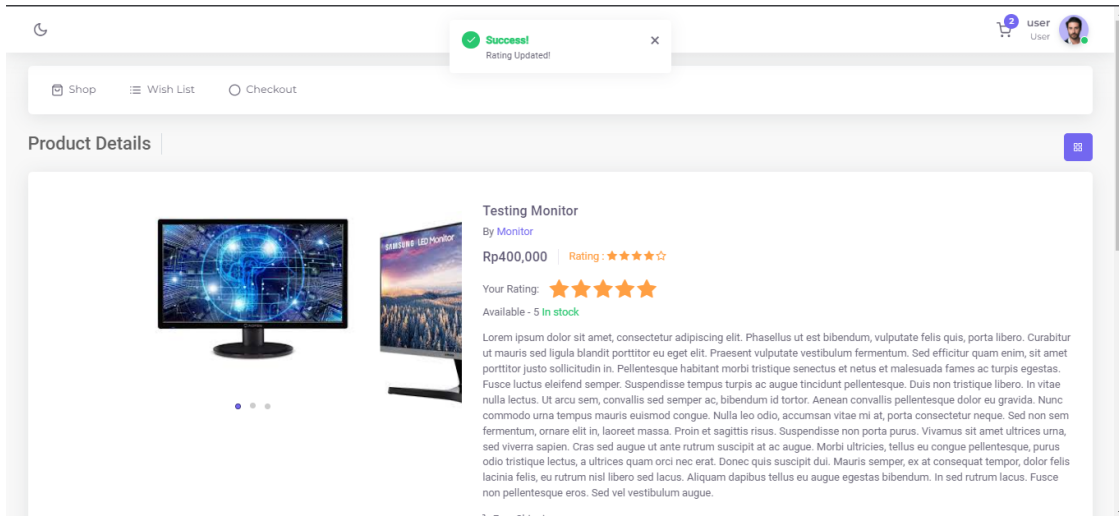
Success!
Rating Updated!

2 user
User

Shop Wish List Checkout

Product Details

SAMSUNG LED Monitor

Testing Monitor
By Monitor
Rp400,000 Rating : ★★★★☆
Your Rating: ★★★★★
Available - 5 In stock

Lorem ipsum dolor sit amet, consectetur adipiscing elit. Phasellus ut est bibendum, vulputate felis quis, porta libero. Curabitur ut mauris sed ligula blandit porttitor eu eget elit. Praesent vulputate vestibulum fermentum. Sed efficitur quam enim, sit amet porttitor justo sollicitudin in. Pellentesque habitant morbi tristique senectus et netus et malesuada fames ac turpis egestas. Fusce luctus eleifend semper. Suspendisse tempus turpis ac augue tincidunt pellentesque. Duis non tristique libero. In vitae nulla lectus. Ut arcu sem, convallis sed semper ac, bibendum id tortor. Aenean convallis pellentesque dolor eu gravida. Nunc commodo urna tempus mauris euismod congue. Nulla leo odio, accumsan vitae mi at, porta consectetur neque. Sed non sem fermentum, ornare elit in, laoreet massa. Proin et sagittis risus. Suspendisse non porta purus. Vivamus sit amet ultrices urna, sed viverra sapien. Cras sed augue ut ante rutrum suscipit at ac augue. Morbi ultricies, tellus eu congue pellentesque, purus odio tristique lectus, a ultrices quam orci nec erat. Donec quis suscipit dui. Mauris semper, ex at consequat tempor, dolor felis lacinia felis, eu rutrum nisl libero sed lacus. Aliquam dapibus tellus eu augue egestas bibendum. In sed rutrum lacus. Fusce non pellentesque eros. Sed vel vestibulum augue.

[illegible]